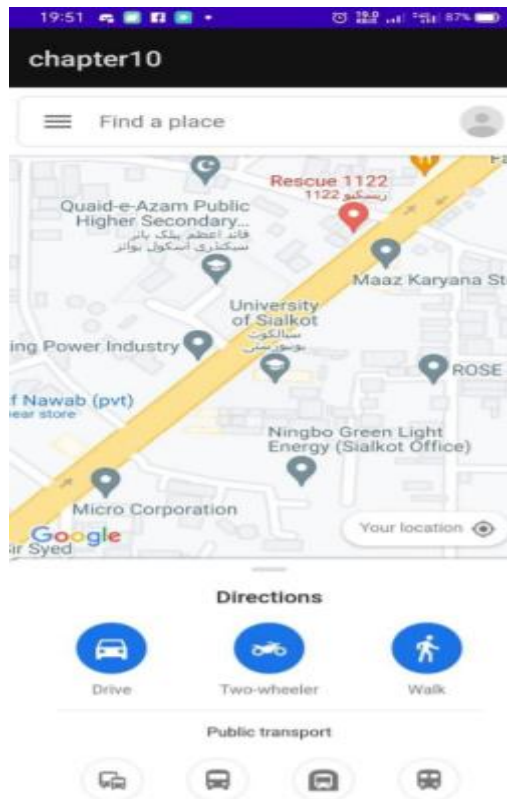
19:51 87%

chapter10

Find a place

Rescue 1122
ریسکیو 1122

Quaid-e-Azam Public Higher Secondary...
قائد اعظم پبلک ہائر سیکنڈری اسکول بوائز

Maaz Karyana St

University of Sialkot
سیالکوٹ یونیورسٹی

ing Power Industry

ROSE

f Nawab (pvt)
near store

Ningbo Green Light Energy (Sialkot Office)

Micro Corporation

Google

ir Syed

Your location

Directions

Drive

Two-wheeler

Walk

Public transport